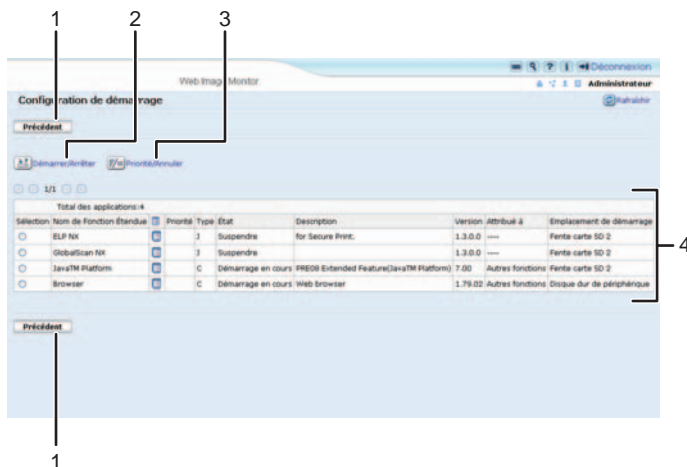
1 2 3

Déconnexion

Web Image Monitor

Administrateur

Configuration de démarrage

Rafraîchir

Précédent

Démarrer/Arrêter

Priorité/Annuler

1/1

Total des applications:4

| Sélection | Nom de Fonction Étendue | | Priorité | Type | État | Description | Version | Attribué à | Emplacement de démarrage |
|---|---|---|---|---|---|---|---|---|---|
| | ELP NX | | | J | Suspendre | for Secure Print. | 1.3.0.0 | ---- | Fente carte SD 2 |
| | GlobalScan NX | | | J | Suspendre | | 1.3.0.0 | ---- | Fente carte SD 2 |
| | JavaTM Platform | | | C | Démarrage en cours | PRE08 Extended Feature(JavaTM Platform) | 7.00 | Autres fonctions | Fente carte SD 2 |
| | Browser | | | C | Démarrage en cours | Web browser | 1.79.02 | Autres fonctions | Disque dur de périphérique |

4

Précédent

1